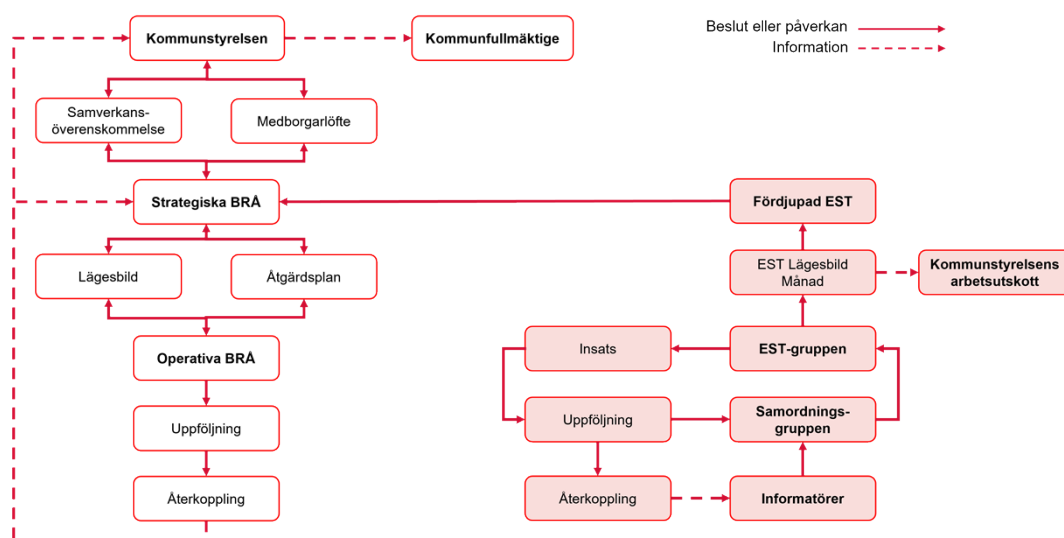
Beslut eller påverkan
Information

Kommunstyrelsen
Kommunfullmäktige

Samverkansöverenskommelse
Medborgarlöfte

Strategiska BRÅ

Lägesbild
Åtgärdsplan

Operativa BRÅ

Uppföljning

Återkoppling

Fördjupad EST

EST Lägesbild Månad
Kommunstyrelsens arbetsutskott

Insats
EST-gruppen

Uppföljning
Samordningsgruppen

Återkoppling
Informatörer